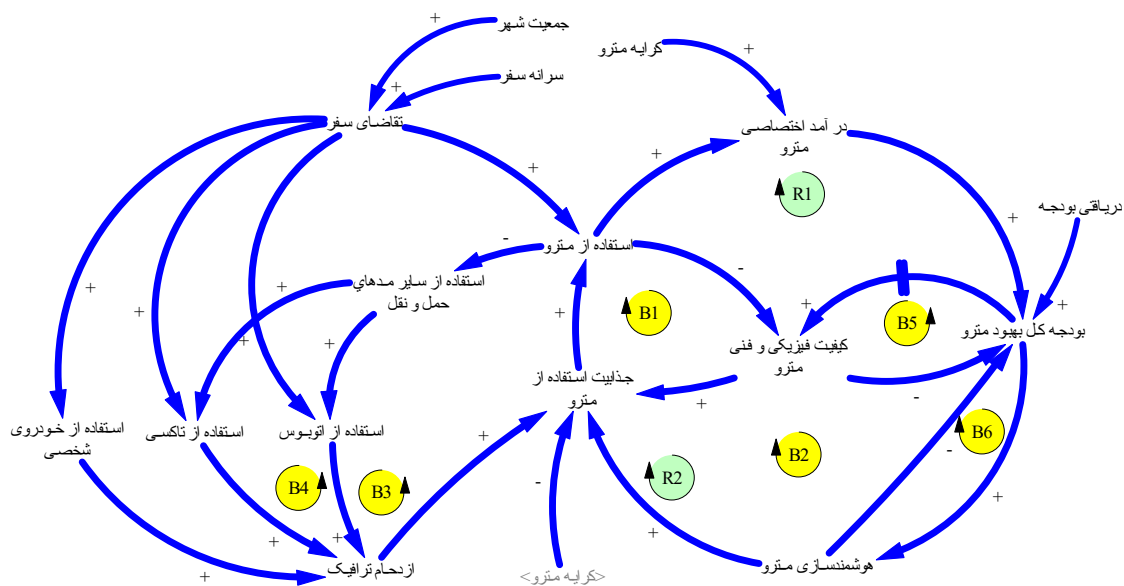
جمعیت شهر
+
کرایه مترو
+
سرانه سفر
+
تقاضای سفر
در آمد اختصاصی مترو
+
R1
+
دریافتی بودجه
+
-
استفاده از مترو
-
استفاده از سایر مدهای حمل و نقل
+
+
+
+
B1
+
B5
+
بودجه کل بهبود مترو
کیفیت فیزیکی و فنی مترو
+
جذابیت استفاده از مترو
+
-
استفاده از خودروی شخصی
استفاده از تاکسی
استفاده از اتوبوس
B2
B6
-
R2
+
B4
B3
+
-
+
+
ازدحام ترافیک
<کرایه مترو>
هوشمندسازی مترو
+